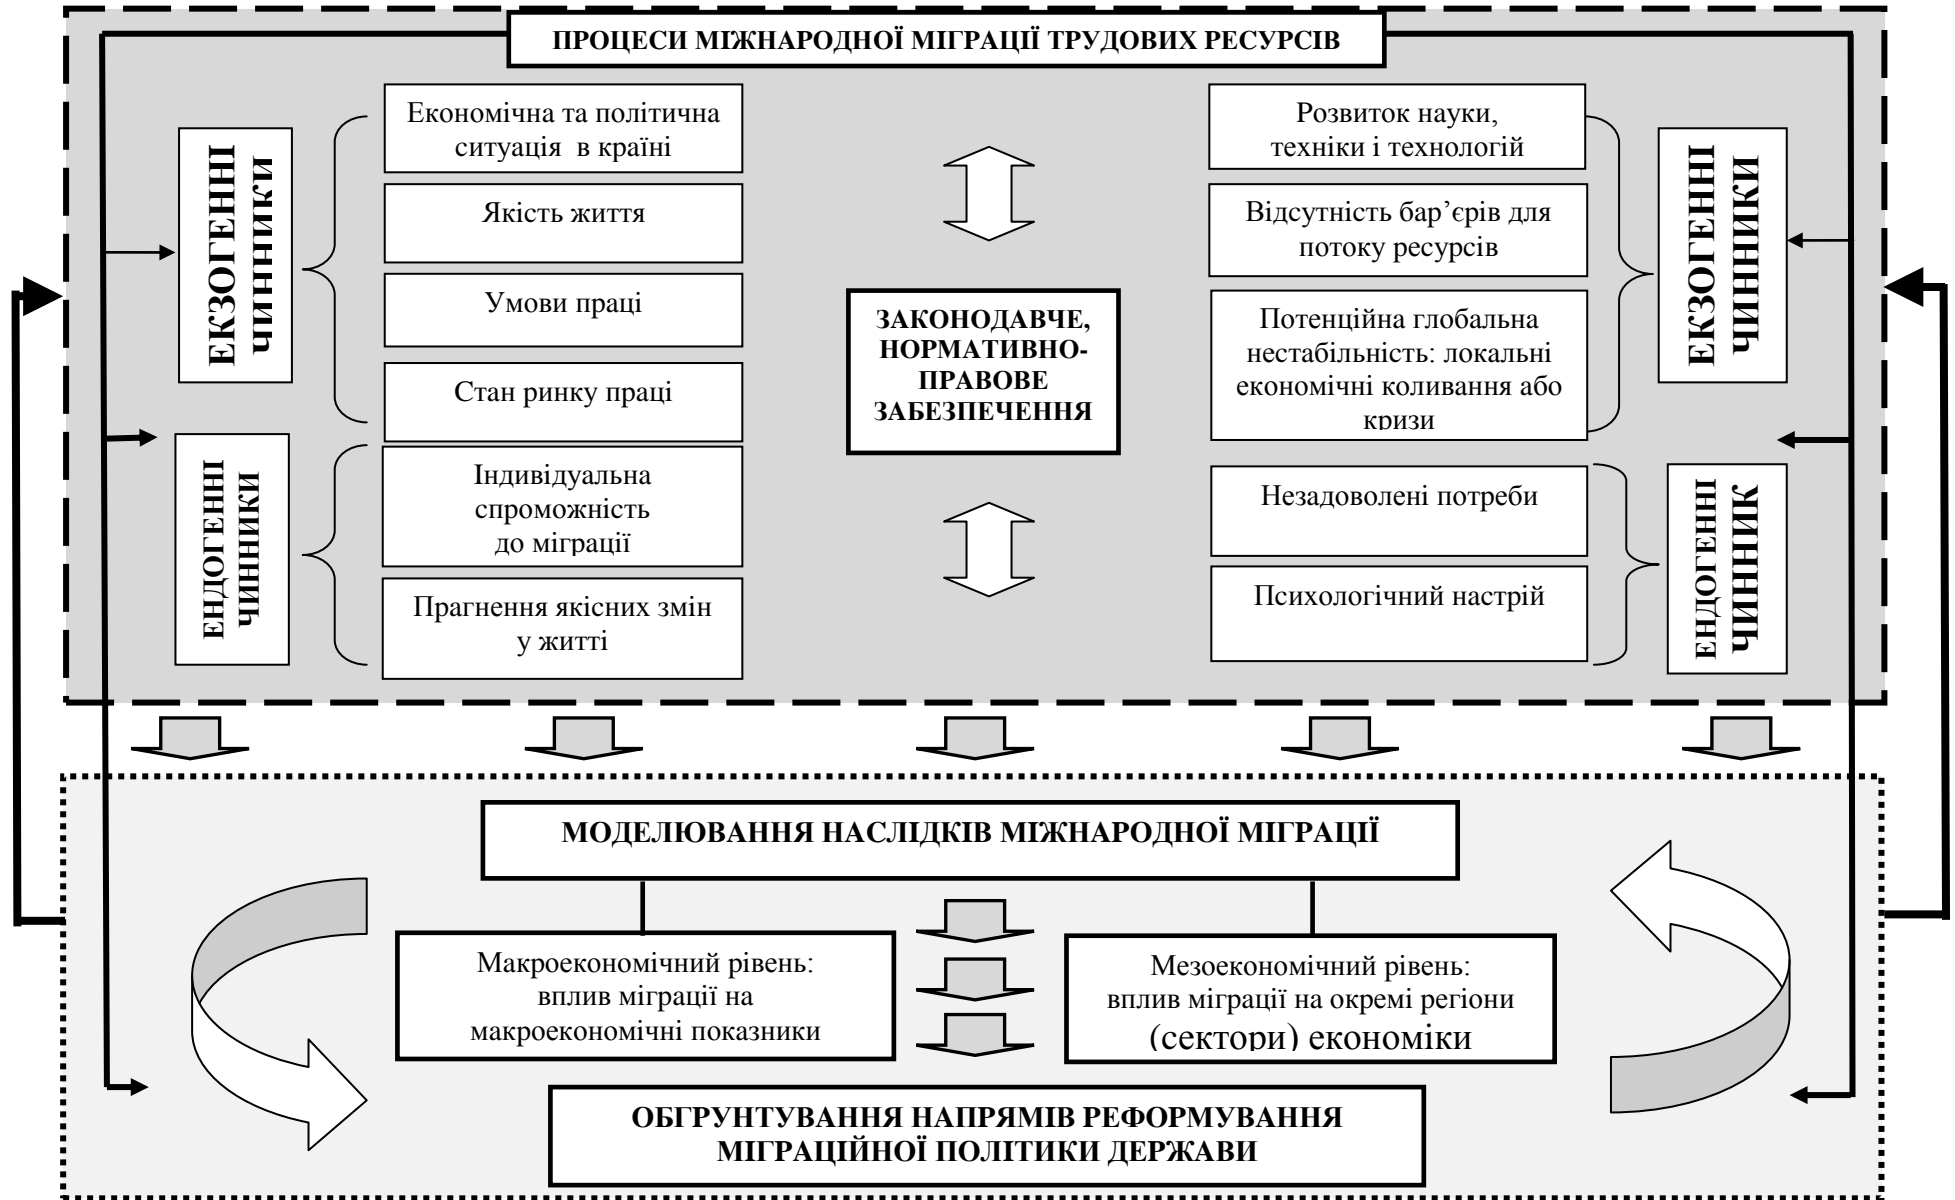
ПРОЦЕСИ МІЖНАРОДНОЇ МІГРАЦІЇ ТРУДОВИХ РЕСУРСІВ

ЕКЗОГЕННІ ЧИННИКИ

Економічна та політична ситуація в країні

Якість життя

Умови праці

Стан ринку праці

ЕНДОГЕННІ ЧИННИКИ

Індивідуальна спроможність до міграції

Прагнення якісних змін у житті

ЗАКОНОДАВЧЕ, НОРМАТИВНО-ПРАВОВЕ ЗАБЕЗПЕЧЕННЯ

Розвиток науки, техніки і технологій

Відсутність бар'єрів для потоку ресурсів

Потенційна глобальна нестабільність: локальні економічні коливання або кризи

ЕКЗОГЕННІ ЧИННИКИ

Незадоволені потреби

Психологічний настрій

ЕНДОГЕННІ ЧИННИК

МОДЕЛЮВАННЯ НАСЛІДКІВ МІЖНАРОДНОЇ МІГРАЦІЇ

Макроекономічний рівень: вплив міграції на макроекономічні показники

Мезоекономічний рівень: вплив міграції на окремі регіони (сектори) економіки

ОБГРУНТУВАННЯ НАПРЯМІВ РЕФОРМУВАННЯ МІГРАЦІЙНОЇ ПОЛІТИКИ ДЕРЖАВИ